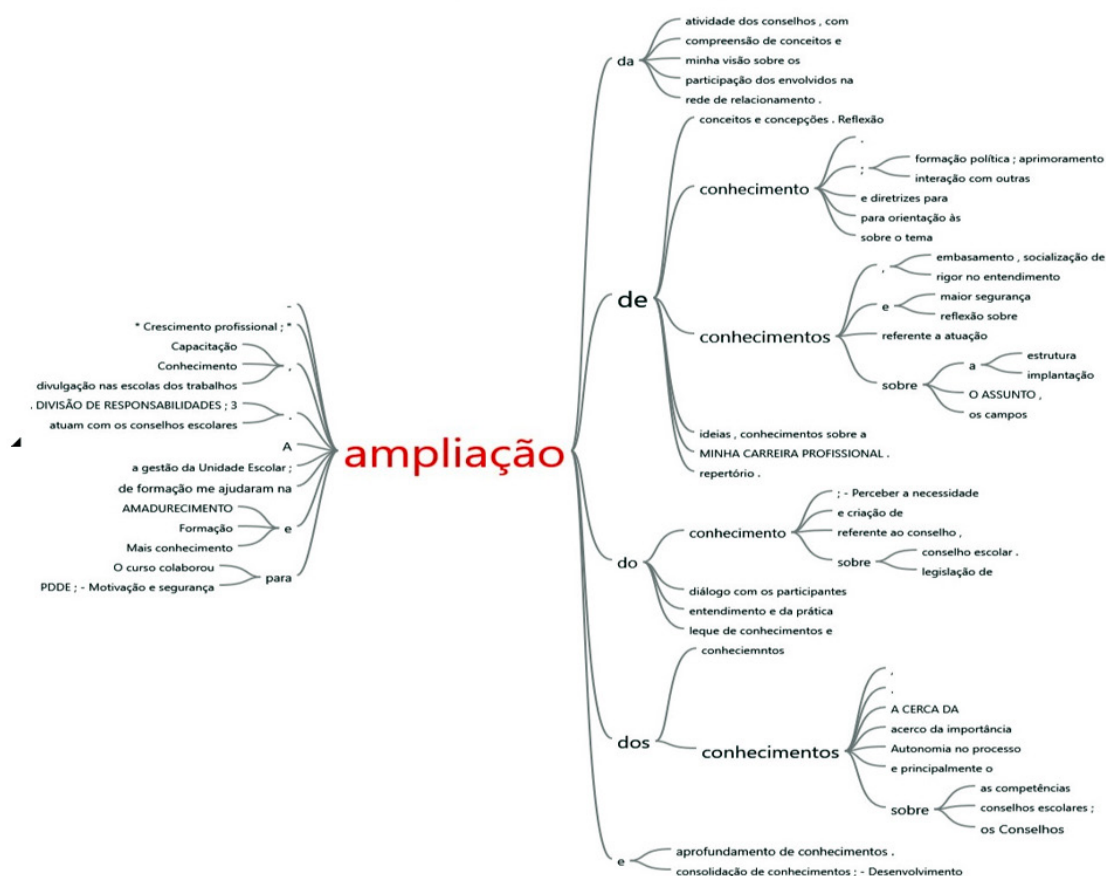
-
* Crescimento profissional ; *
Capacitação
Conhecimento
,
divulgação nas escolas dos trabalhos
. DIVISÃO DE RESPONSABILIDADES ; 3
.
atuam com os conselhos escolares
A
a gestão da Unidade Escolar ;
de formação me ajudaram na
AMADURECIMENTO
Formação
e
Mais conhecimento
O curso colaborou
para
PDDE ; - Motivação e segurança

ampliação

da
atividade dos conselhos , com
compreensão de conceitos e
minha visão sobre os
participação dos envolvidos na
rede de relacionamento .

de
conceitos e concepções . Reflexão
conhecimento
.
;
formação política ; aprimoramento
interação com outras
e diretrizes para
para orientação às
sobre o tema
conhecimentos
,
embasamento , socialização de
rigor no entendimento
e
maior segurança
reflexão sobre
referente a atuação
sobre
a
estrutura
implantação
O ASSUNTO ,
os campos
ideias , conhecimentos sobre a
MINHA CARREIRA PROFISSIONAL .
repertório .

do
conhecimento
; - Perceber a necessidade
e criação de
referente ao conselho ,
sobre
conselho escolar .
legislação de
diálogo com os participantes
entendimento e da prática
leque de conhecimentos e

dos
conheciemntos
conhecimentos
,
.
A CERCA DA
acerco da importância
Autonomia no processo
e principalmente o
sobre
as competências
conselhos escolares ;
os Conselhos

e
aprofundamento de conhecimentos .
consolidação de conhecimentos ; - Desenvolvimento